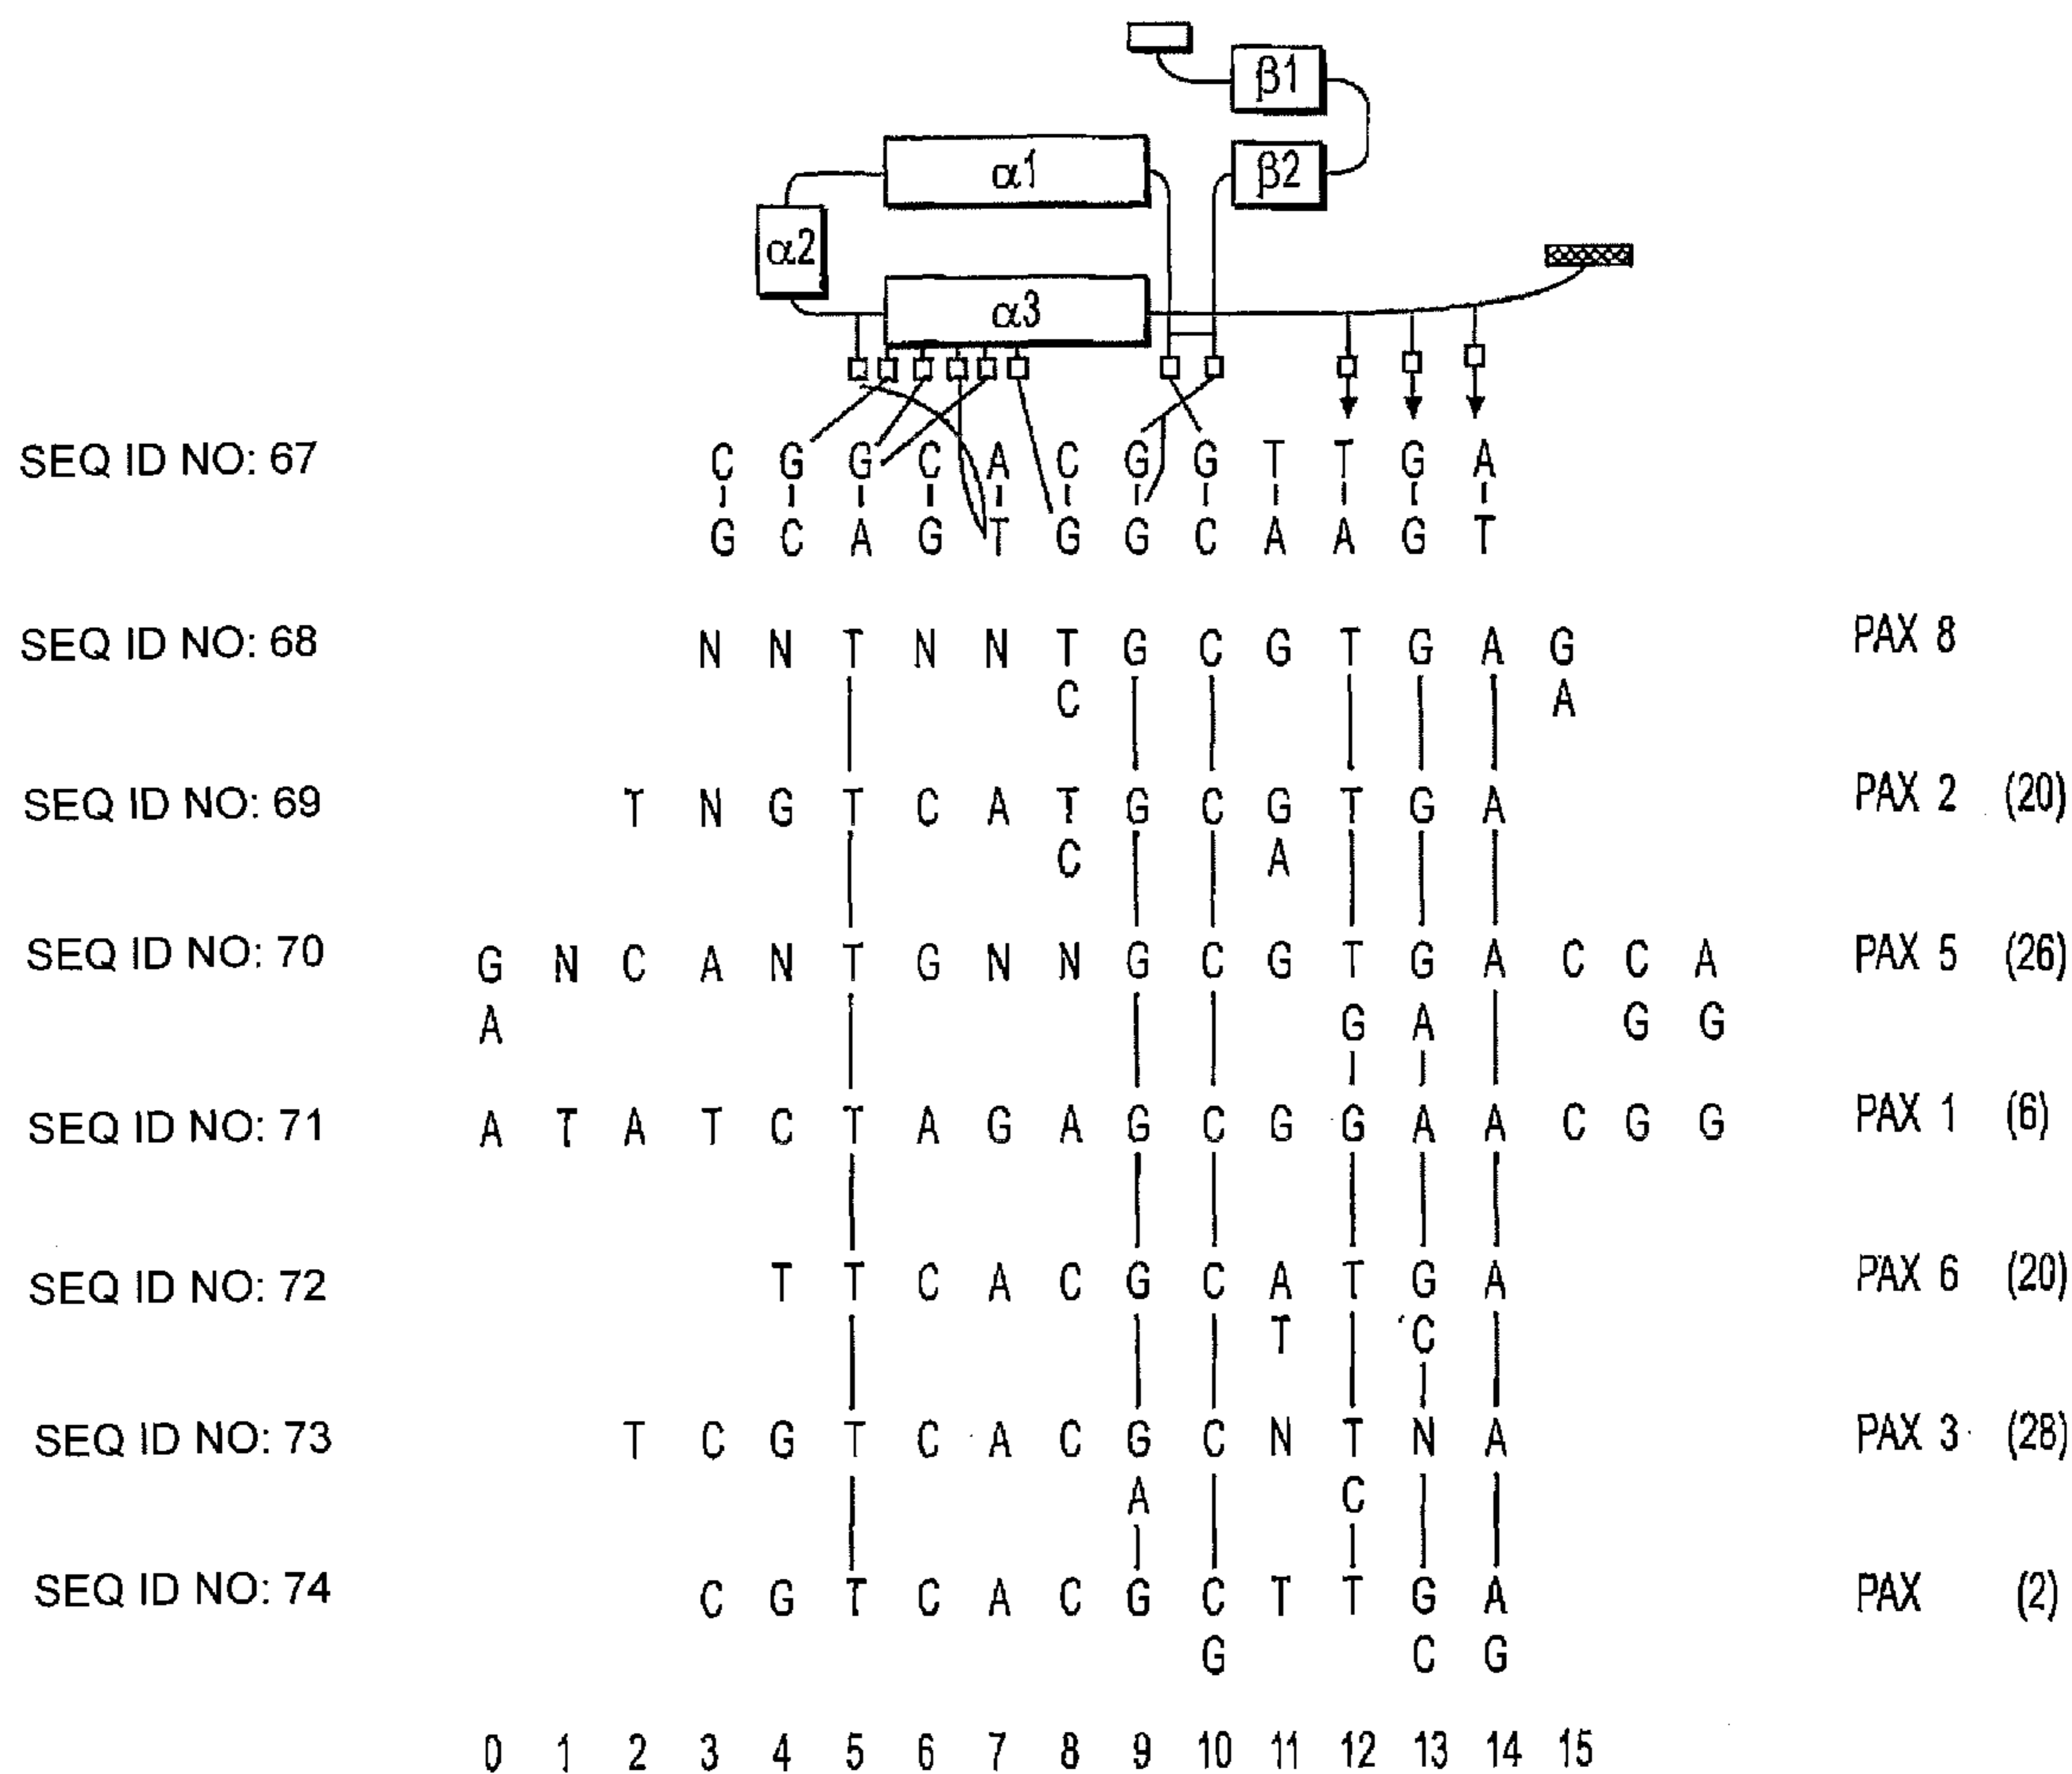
β1
α1
β2
α2
α3

SEQ ID NO: 67
C G G C A C G G T T G A
G C A G T G G C A A G T

SEQ ID NO: 68 N N T N N T G C G T G A G PAX 8
C A

SEQ ID NO: 69 T N G T C A T G C G T G A PAX 2 (20)
C A

SEQ ID NO: 70 G N C A N T G N N G C G T G A C C A PAX 5 (26)
A G A G G

SEQ ID NO: 71 A T A T C T A G A G C G G A A C G G PAX 1 (6)

SEQ ID NO: 72 T T C A C G C A T G A PAX 6 (20)
T C

SEQ ID NO: 73 T C G T C A C G C N T N A PAX 3 (28)
A C

SEQ ID NO: 74 C G T C A C G C T T G A PAX (2)
G C G

0 1 2 3 4 5 6 7 8 9 10 11 12 13 14 15